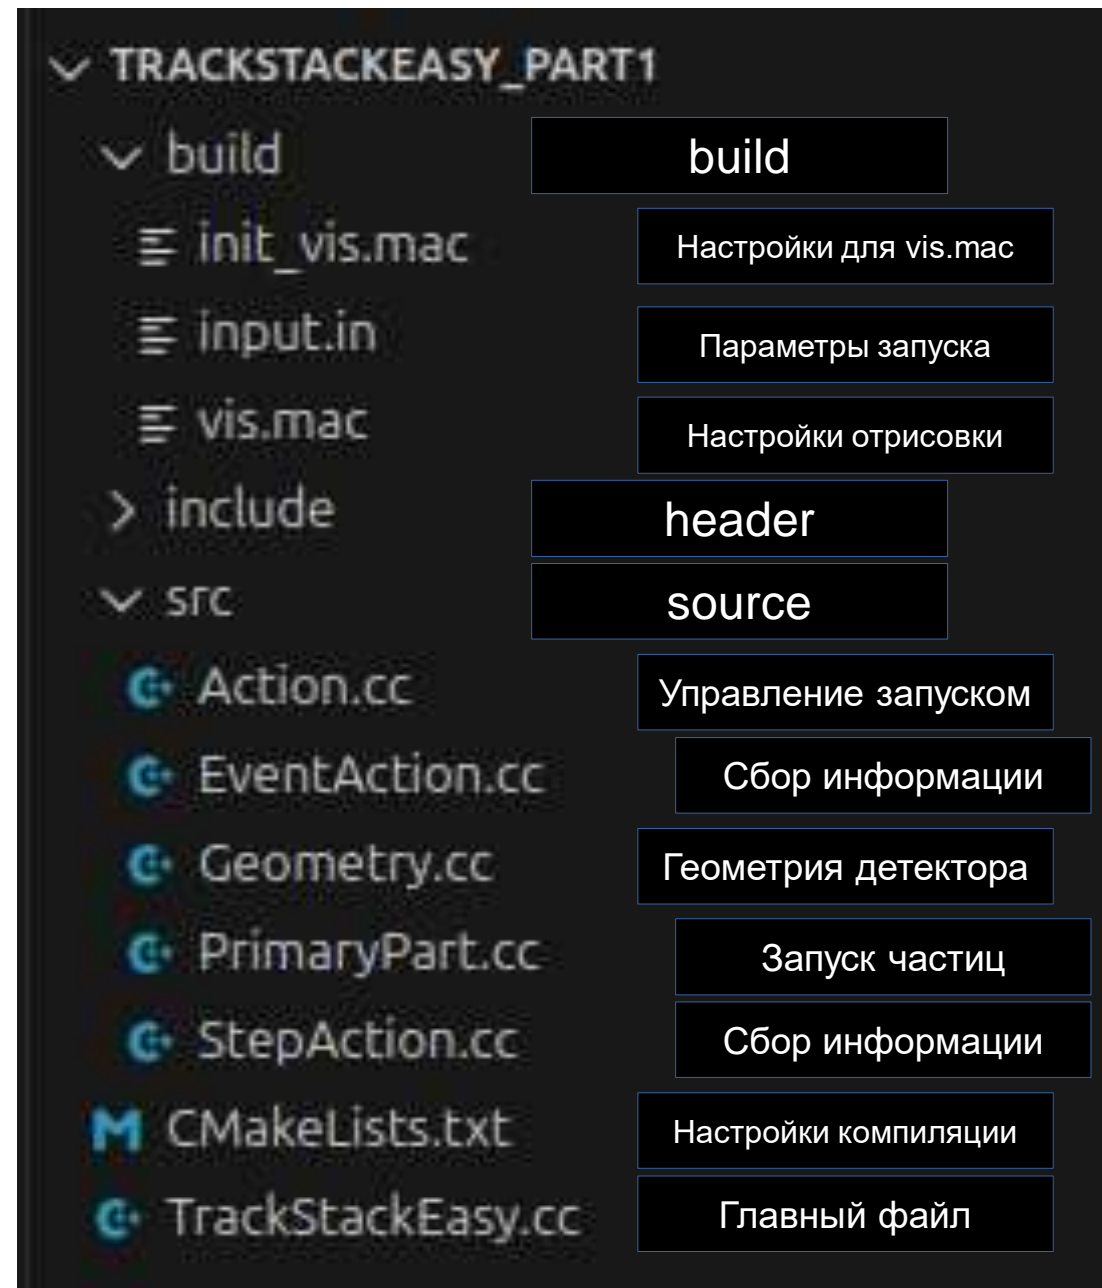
TRACKSTACKEASY_PART1
build
build
init_vis.mac
Настройки для vis.mac
input.in
Параметры запуска
vis.mac
Настройки отрисовки
include
header
src
source
Action.cc
Управление запуском
EventAction.cc
Сбор информации
Geometry.cc
Геометрия детектора
PrimaryPart.cc
Запуск частиц
StepAction.cc
Сбор информации
CMakeLists.txt
Настройки компиляции
TrackStackEasy.cc
Главный файл